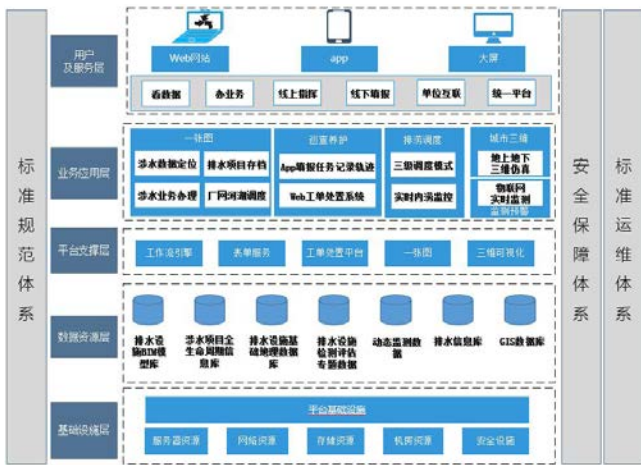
标准规范体系

用户及服务层

Web网站

app

大屏

看数据

办业务

线上指挥

线下填报

单位互联

统一平台

业务应用层

一张图

涉水数据定位

排水项目存档

涉水业务办理

厂网河湖调度

巡查养护

App填报任务记录轨迹

Web工单处置系统

排涝调度

三级调度模式

实时内涝监控

城市三维

地上地下三维仿真

物联网实时监测

监测预警

平台支撑层

工作流引擎

表单服务

工单处置平台

一张图

三维可视化

数据资源层

排水设施BIM模型库

涉水项目全生命周期信息库

排水设施基础地理数据库

排水设施检测评估专题数据

动态监测数据

排水信息库

GIS数据库

基础设施层

平台基础设施

服务器资源

网络资源

存储资源

机房资源

安全设施

安全保障体系

标准运维体系